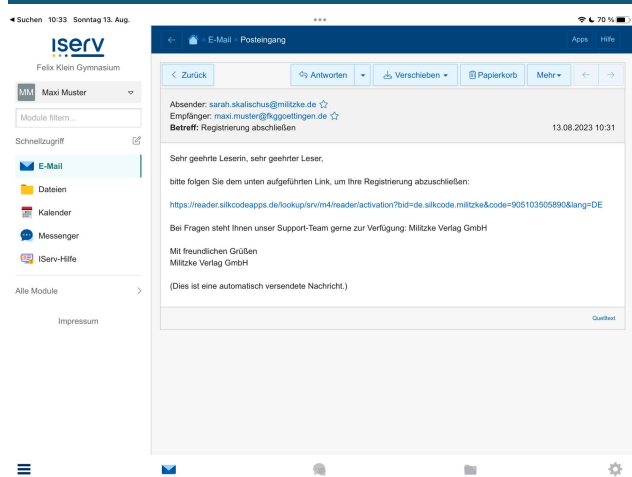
◄ Suchen 10:33 Sonntag 13. Aug.

70 %

iserv

Felix Klein Gymnasium

MM Maxi Muster

Module filtern...

Schnellzugriff

E-Mail

Dateien

Kalender

Messenger

IServ-Hilfe

Alle Module

Impressum

E-Mail » Posteingang

Apps Hilfe

< Zurück

Antworten

Verschieben

Papierkorb

Mehr

Absender: sarah.skalischus@militzke.de
Empfänger: maxi.muster@fkggoettingen.de
Betreff: Registrierung abschließen

13.08.2023 10:31

Sehr geehrte Leserin, sehr geehrter Leser,

bitte folgen Sie dem unten aufgeführten Link, um Ihre Registrierung abzuschließen:

https://reader.silkcodeapps.de/lookup/srv/m4/reader/activation?bid=de.silkcode.militzke&code=905103505890&lang=DE

Bei Fragen steht Ihnen unser Support-Team gerne zur Verfügung: Militzke Verlag GmbH

Mit freundlichen Grüßen
Militzke Verlag GmbH

(Dies ist eine automatisch versendete Nachricht.)

Quelltext